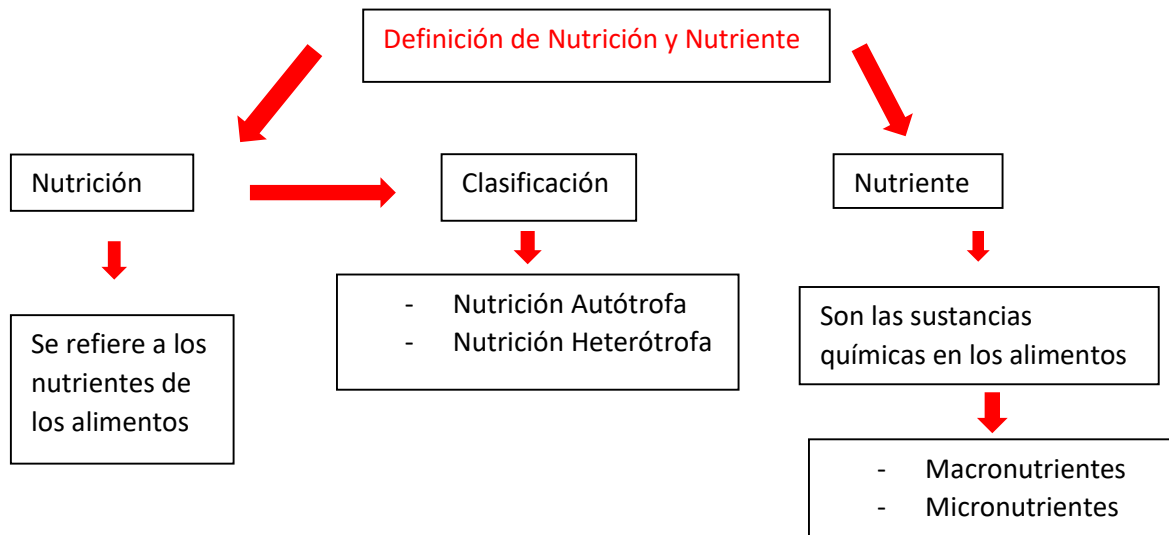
Definición de Nutrición y Nutriente

Nutrición

Se refiere a los nutrientes de los alimentos

Clasificación

- Nutrición Autótrofa
- Nutrición Heterótrofa

Nutriente

Son las sustancias químicas en los alimentos

- Macronutrientes
- Micronutrientes